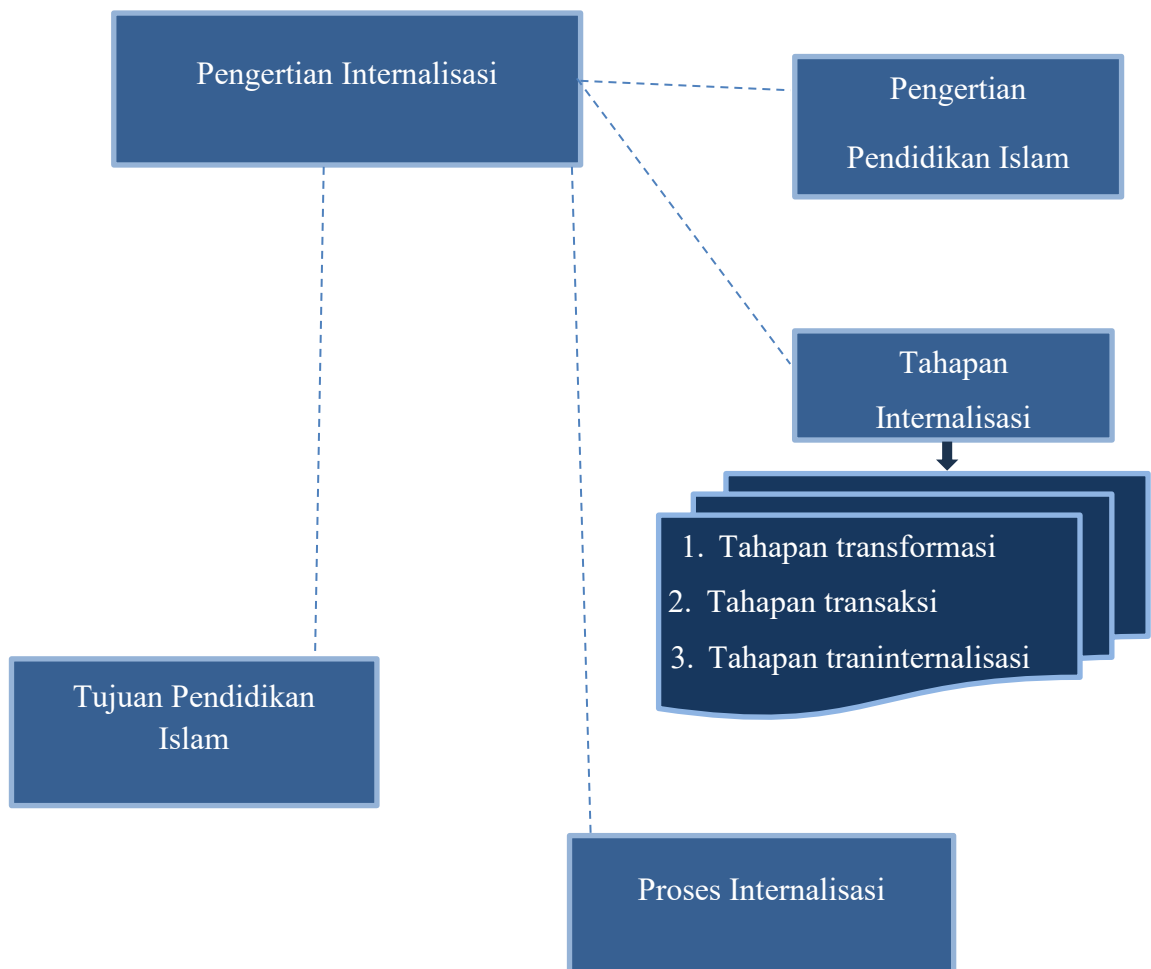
Pengertian Internalisasi

Pengertian

Pendidikan Islam

Tahapan

Internalisasi

1. Tahapan transformasi
2. Tahapan transaksi
3. Tahapan traninternalisasi

Tujuan Pendidikan Islam

Proses Internalisasi